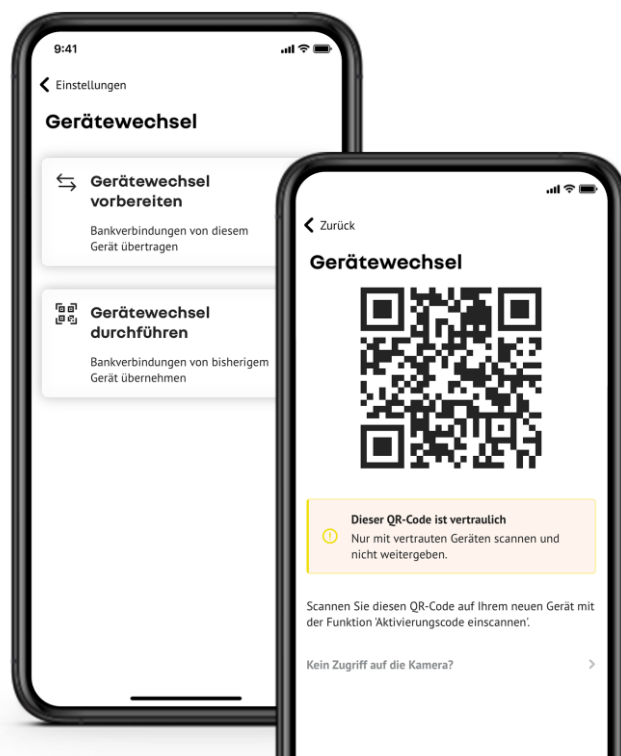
9:41

Einstellungen

Gerätewechsel

Gerätewechsel vorbereiten

Bankverbindungen von diesem Gerät übertragen

Gerätewechsel durchführen

Bankverbindungen von bisherigem Gerät übernehmen

Zurück

Gerätewechsel

Dieser QR-Code ist vertraulich
Nur mit vertrauten Geräten scannen und nicht weitergeben.

Scannen Sie diesen QR-Code auf Ihrem neuen Gerät mit der Funktion 'Aktivierungscode einscannen'.

Kein Zugriff auf die Kamera?